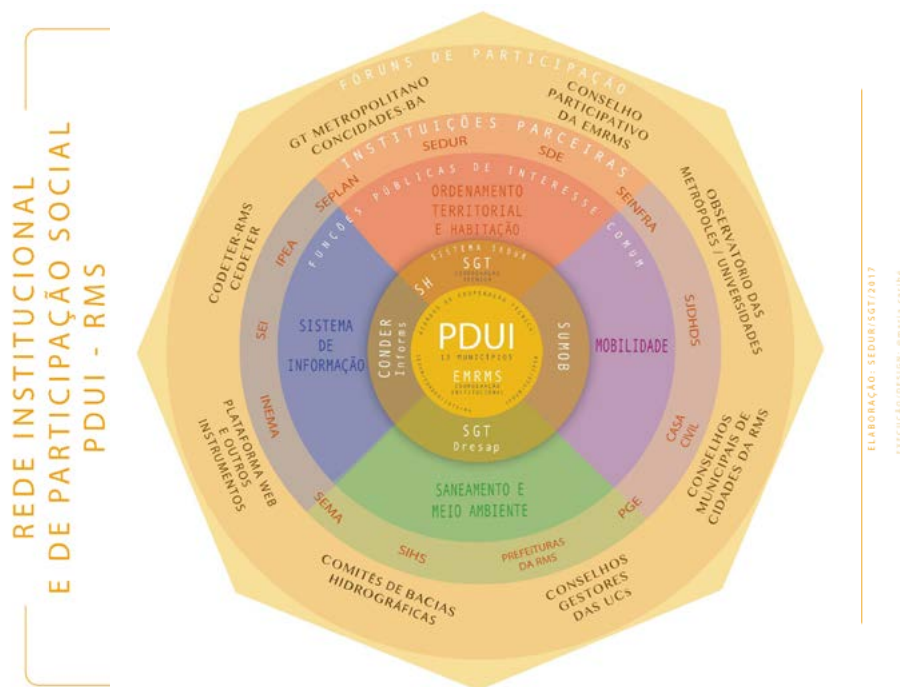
REDE INSTITUCIONAL
E DE PARTICIPAÇÃO SOCIAL
PDUI - RMS

FÓRUNS DE PARTICIPAÇÃO

GT METROPOLITANO
CONCIDADES-BA

CONSELHO
PARTICIPATIVO
DA EMRMS

OBSERVATÓRIO DAS
METRÓPOLES / UNIVERSIDADES

CONSELHOS
MUNICIPAIS DE
CIDADES DA RMS

CONSELHOS
GESTORES
DAS UCs

COMITÊS DE BACIAS
HIDROGRÁFICAS

PLATAFORMA WEB
E OUTROS
INSTRUMENTOS

CODETER-RMS
CEDETER

INSTITUIÇÕES PARCEIRAS

SEDUR
SDE
SEINFRA
SJDHDS
CASA CIVIL
PGE
PREFEITURAS DA RMS
SIHS
SEMA
INEMA
SEI
IPEA
SEPLAN

FUNÇÕES PÚBLICAS DE INTERESSE COMUM

ORDENAMENTO
TERRITORIAL
E HABITAÇÃO

MOBILIDADE

SANEAMENTO E
MEIO AMBIENTE

SISTEMA
DE
INFORMAÇÃO

SISTEMA SEDUR
SGT
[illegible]
SH
SUMOB
SGT
Dresap
CONDER
Informs

PDUI
13 MUNICÍPIOS
EMRMS
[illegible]

ELABORAÇÃO: SEDUR/SGT/2017
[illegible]